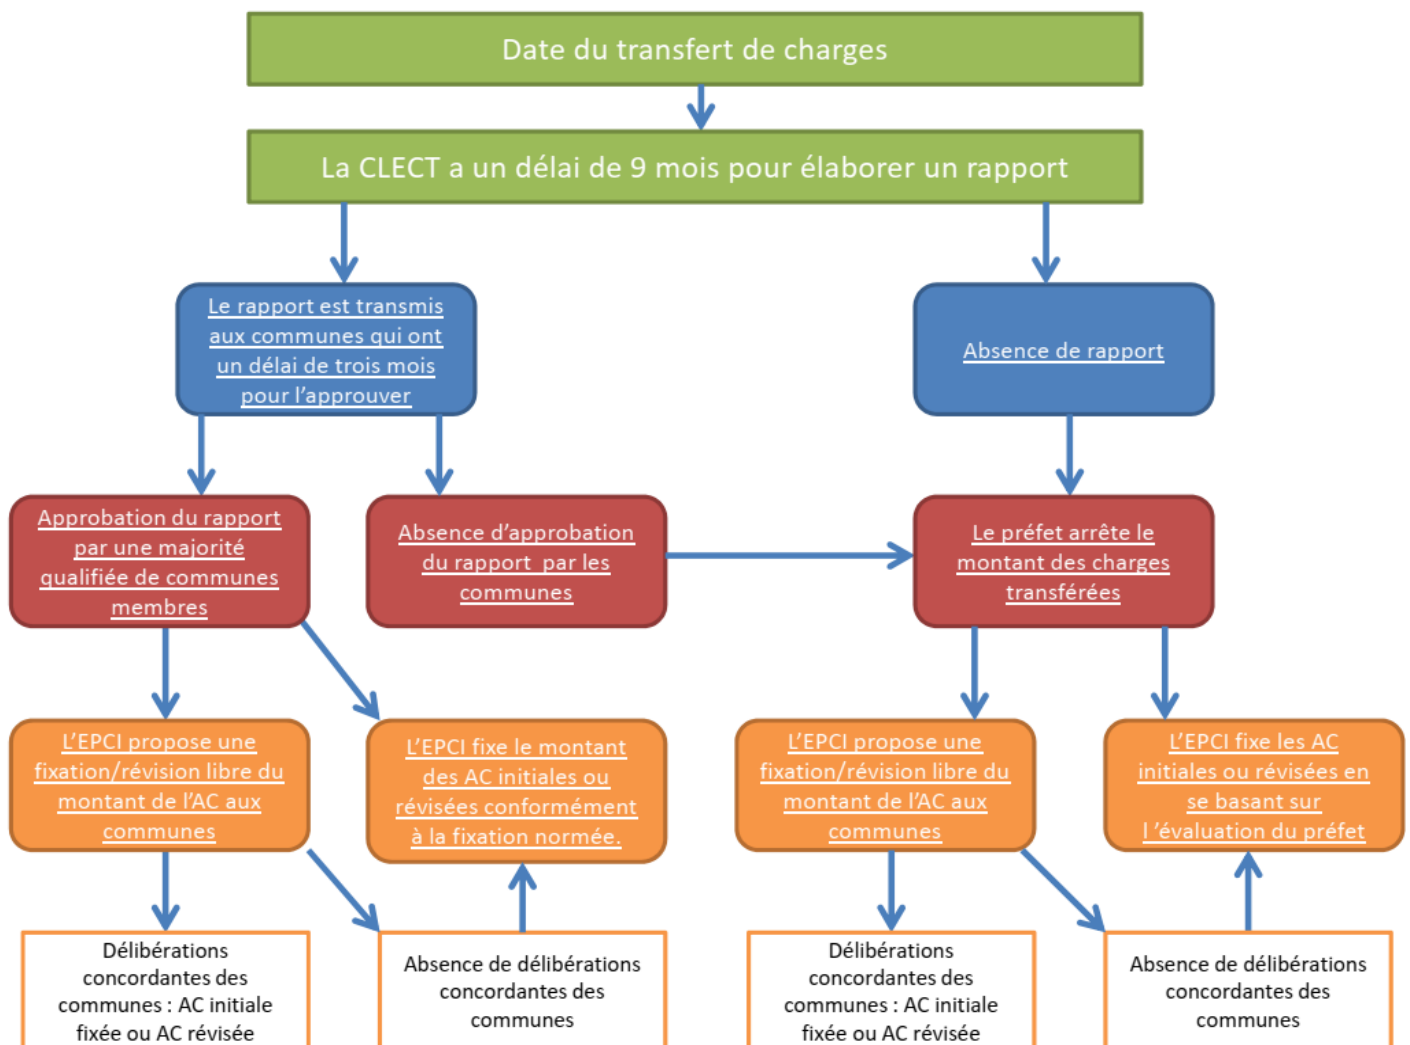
Date du transfert de charges

La CLECT a un délai de 9 mois pour élaborer un rapport

Le rapport est transmis aux communes qui ont un délai de trois mois pour l'approuver

Absence de rapport

Approbation du rapport par une majorité qualifiée de communes membres

Absence d'approbation du rapport par les communes

Le préfet arrête le montant des charges transférées

L'EPCI propose une fixation/révision libre du montant de l'AC aux communes

L'EPCI fixe le montant des AC initiales ou révisées conformément à la fixation normée.

L'EPCI propose une fixation/révision libre du montant de l'AC aux communes

L'EPCI fixe les AC initiales ou révisées en se basant sur l'évaluation du préfet

Délibérations concordantes des communes : AC initiale fixée ou AC révisée

Absence de délibérations concordantes des communes

Délibérations concordantes des communes : AC initiale fixée ou AC révisée

Absence de délibérations concordantes des communes